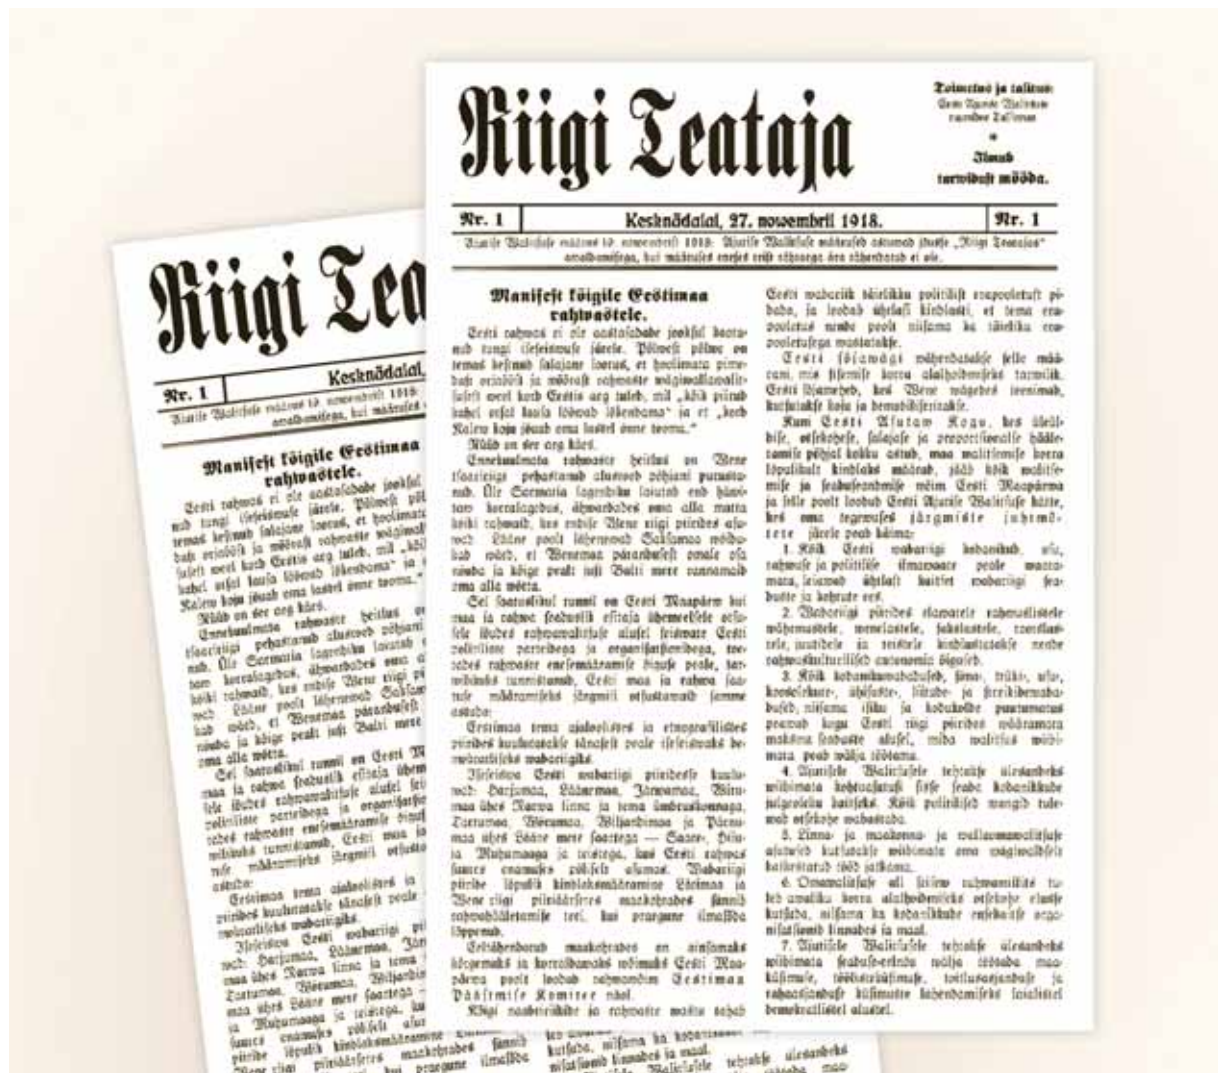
Riigi Teataja

Toimetus ja talitus: Eesti Ajutise Valitsuse ruumides Tallinnas

Ilmub tarwiduse mööda.

| Nr. 1 | Kesknädalal, 27. nowembril 1918. | Nr. 1 |
|---|---|---|

Ajutise Walitsuse määrus 19. nowembrist 1918: Ajutise Walitsuse määrused astuwad jõusse „Riigi Teatajas" awaldamisega, kui määruses eneses teist tähtaega ära tähendatud ei ole.

Manifest kõigile Eestimaa rahwastele.

Eesti rahwas ei ole aastasadade jooksul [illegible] tungi iseseiswuse järele. Põlwest põlwe on temas kestnud salajane lootus, et hoolimata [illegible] ööst ja wõõraste rahwaste wägiwallawalitsusest weel kord Eestis aeg tuleb, mil „kõik pirrud kahel otsal lausa lõõmab lõkendama" ja et „kord Kalew koju jõuab oma lastel õnne tooma."

Nüüd on see aeg käes.

Enneolematu rahwaste heitlus on Wene tsaariigi pehastanud aluseed põhjani purustanud. Üle Sarmatia lagendiku laiutab end hävitaw korralagedus, ähwardades oma alla matta kõiki rahwaid, kes endise Wene riigi piirides asuwad. Lääne poolt lähenewad Saksamaa wõidukad wäed, et Wenemaa pärandusest omale osa saada ja kõige pealt just Balti mere rannamaid oma alla wõtta.

Sel saatuslikul tunnil on Eesti Maapäew kui maa ja rahwa seadusliku esitaja ühemeelsele otsusele tulnud rahwawalitsuse alusel seiswate Eesti poliitiliste parteidega ja organisatsionidega, toetades rahwaste enesemääramise õiguse peale, tarwilikuks tunnistanud, Eesti maa ja rahwa saatuse määramiseks järgmist otsustawalt samme astuda:

Eestimaa oma ajaloolistes ja etnografilistes piirides kuulutatakse tänasest peale iseseiswaks demokratliseks wabariigiks.

Iseseiswa Eesti wabariigi piiridesse kuuluwad: Harjumaa, Läänemaa, Järwamaa, Wirumaa ühes Narwa linna ja tema ümbruskonnaga, Tartumaa, Wõrumaa, Wiljandimaa ja Pärnumaa ühes Lääne mere saartega — Saare-, Hiiu- ja Muhumaaga ja teistega, kus Eesti rahwas suures enamuses põliselt asumas. Wabariigi piiride lõpulik kindlaksmääramine Lätimaa ja Wene riigi piiridesse maakohades sünnib rahwahääletamise teel, kui praegune ilmasõda lõppenud.

Eelnähendatud maakohades on ainsamaks kõrgemaks ja korraldawaks wõimuks Eesti Maapäewa poolt loodud rahwawõim Eestimaa Päästmise Komitee näol.

Riigi naabritelkõike ja rahwaste wastu tahab Eesti wabariik täielikku poliitilist erapooletust pidada, ja loodab ühtlasi kindlasti, et tema erapooletus nende poolt niisama ka täielikku erapooletusega wastatakse.

Eesti sõjawägi wähendatakse selle määrani, mis sisemise korra alalhoidmiseks tarwilik. Eesti sõjamehed, kes Wene wägedes teeniwad, kutsutakse koju ja demobiliseeritakse.

Kuni Eesti Asutaw Kogu, kes üleüldise, otsekohese, salajase ja proportsionaalse hääletamise põhjal kokku astub, maa walitsemise korra lõpulikult kindlaks määrab, jääb kõik walitsemise ja seadusandmise wõim Eesti Maapäewa ja selle poolt loodud Eesti Ajutise Walitsuse kätte, kes oma tegewuses järgmiste juhtmõtete järele peab käima:

1. Kõik Eesti wabariigi kodanikud, usu, rahwuse ja politilise ilmawaate peale waatamata, leiawad ühtlast kaitset wabariigi seaduste ja kohtute ees.

2. Wabariigi piirides elawatele rahwalistele wähemustele, wenelastele, sakslastele, rootslastele, juutidele ja teistele kindlustatakse nende rahwuskultuurilised autonomia õigused.

3. Kõik kodanikuwabadused, sõna-, trüki-, usu-, koosolekute-, ühisuste-, liitude- ja streikidewabadused, niisama isiku ja kodukolde puutumatus peawad kogu Eesti riigi piirides wäärmata maksma seaduste alusel, mida walitsus wiibimata peab wälja töötama.

4. Ajutisele Walitsusele tehtakse ülesandeks wiibimata kohtuasutusi sisse seada kodanikkude julgeoleku kaitseks. Kõik politilised wangid tulewad otsekohe wabastada.

5. Linna- ja maakonna- ja walla-omawalitsuse asutuseid kutsutakse wiibimata oma wägiwaldselt katkestatud tööd jatkama.

6. Omawalitsuse all seisew rahwamiilits tuleb awaliku korra alalhoidmiseks otsekohe elusse kutsuda, niisama ka kodanikkude enesekaitse organisatsioonid linnades ja maal.

7. Ajutisele Walitsusele tehtakse ülesandeks wiibimata seaduse-eelnõu wälja töötada maaküsimuse, töölisteküsimuse, toitlusasjanduse ja rahaasjanduse küsimustes lahendamiseks laialistel demokratlistel alustel.